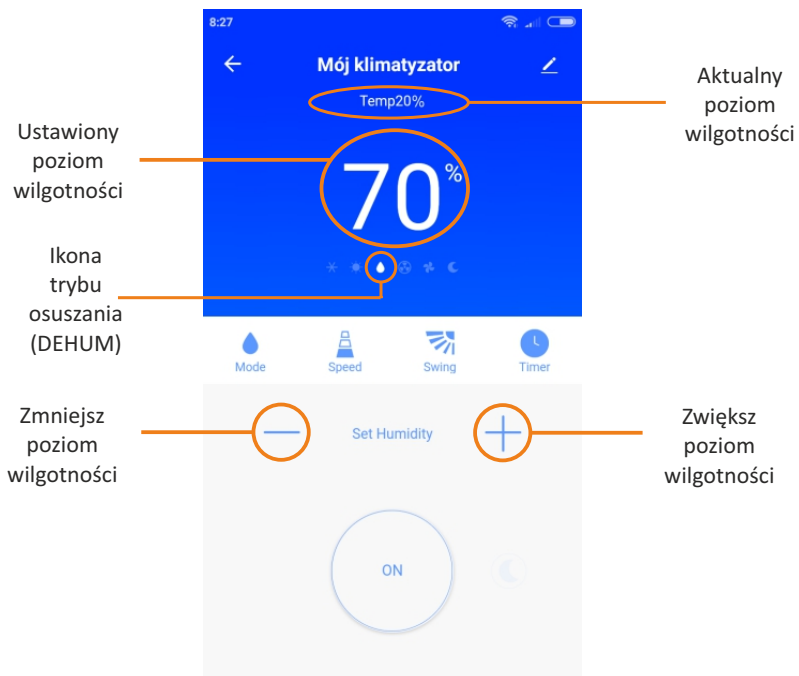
8:27

Mój klimatyzator

Temp20%

Aktualny poziom wilgotności

Ustawiony poziom wilgotności

70%

Ikona trybu osuszania (DEHUM)

Mode

Speed

Swing

Timer

Zmniejsz poziom wilgotności

Set Humidity

Zwiększ poziom wilgotności

ON